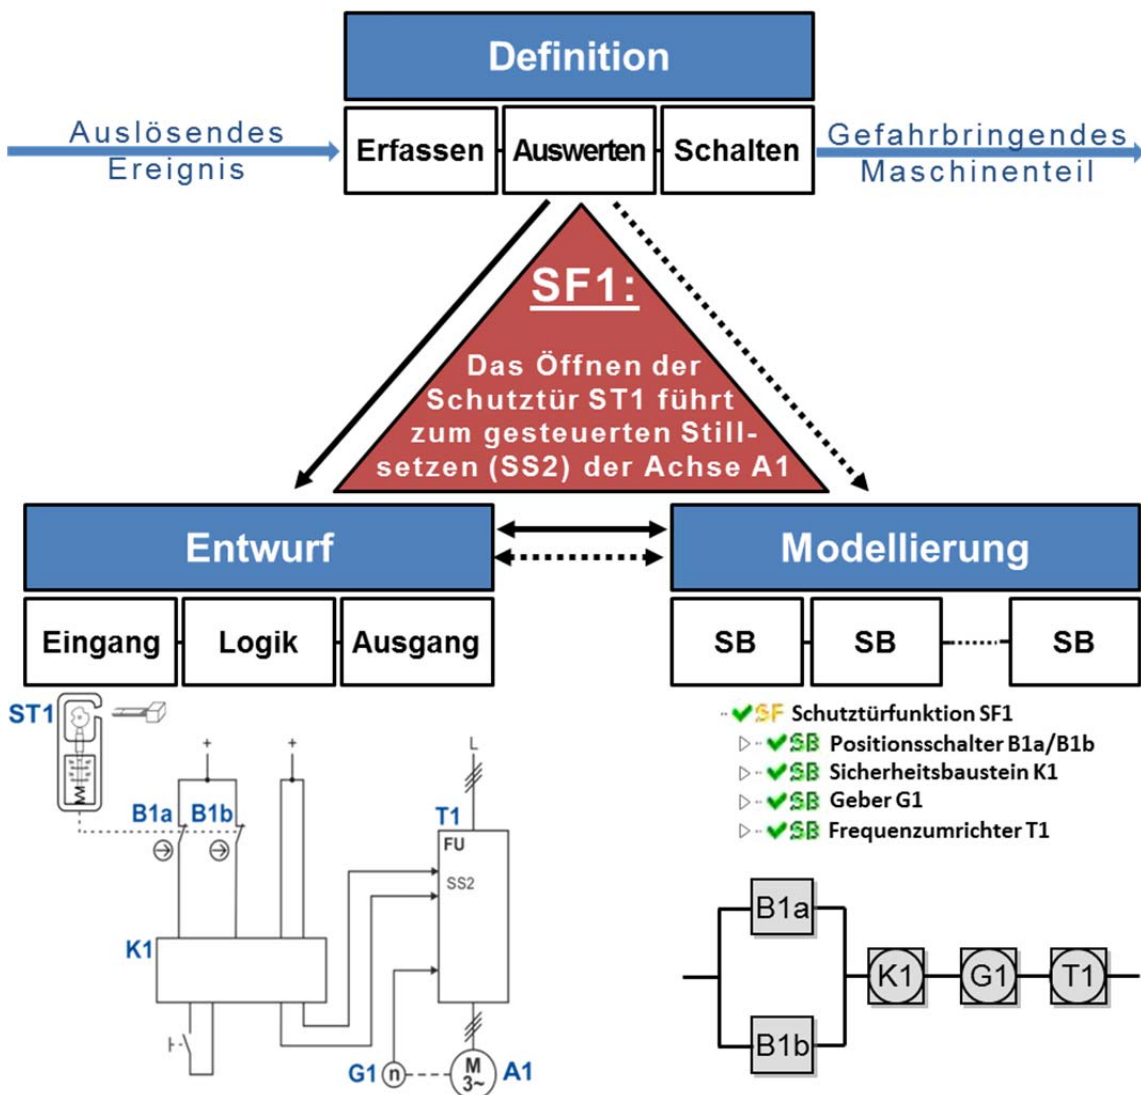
Definition

Auslösendes Ereignis

Erfassen | Auswerten | Schalten

Gefahrbringendes Maschinenteil

SF1:

Das Öffnen der Schutztür ST1 führt zum gesteuerten Stillsetzen (SS2) der Achse A1

Entwurf

Modellierung

Eingang | Logik | Ausgang

SB | SB | SB

ST1

B1a B1b

T1

FU

SS2

K1

G1 n M 3~ A1

L

SF Schutztürfunktion SF1
SB Positionsschalter B1a/B1b
SB Sicherheitsbaustein K1
SB Geber G1
SB Frequenzumrichter T1

B1a
B1b
K1
G1
T1